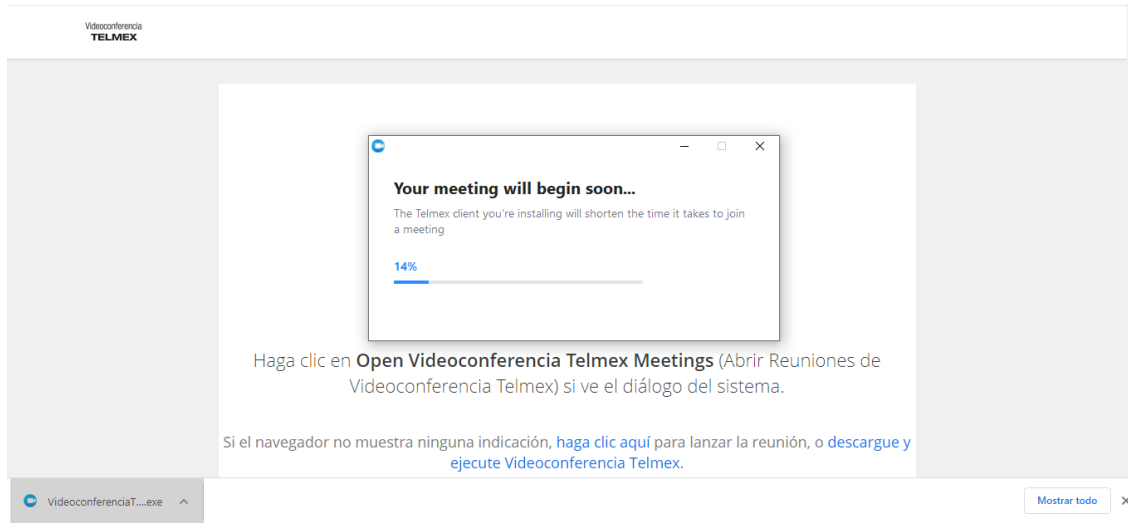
Videoconferencia
TELMEX

Your meeting will begin soon...

The Telmex client you're installing will shorten the time it takes to join a meeting

14%

Haga clic en **Open Videoconferencia Telmex Meetings** (Abrir Reuniones de Videoconferencia Telmex) si ve el diálogo del sistema.

Si el navegador no muestra ninguna indicación, haga clic aquí para lanzar la reunión, o descargue y ejecute Videoconferencia Telmex.

VideoconferenciaT....exe

Mostrar todo